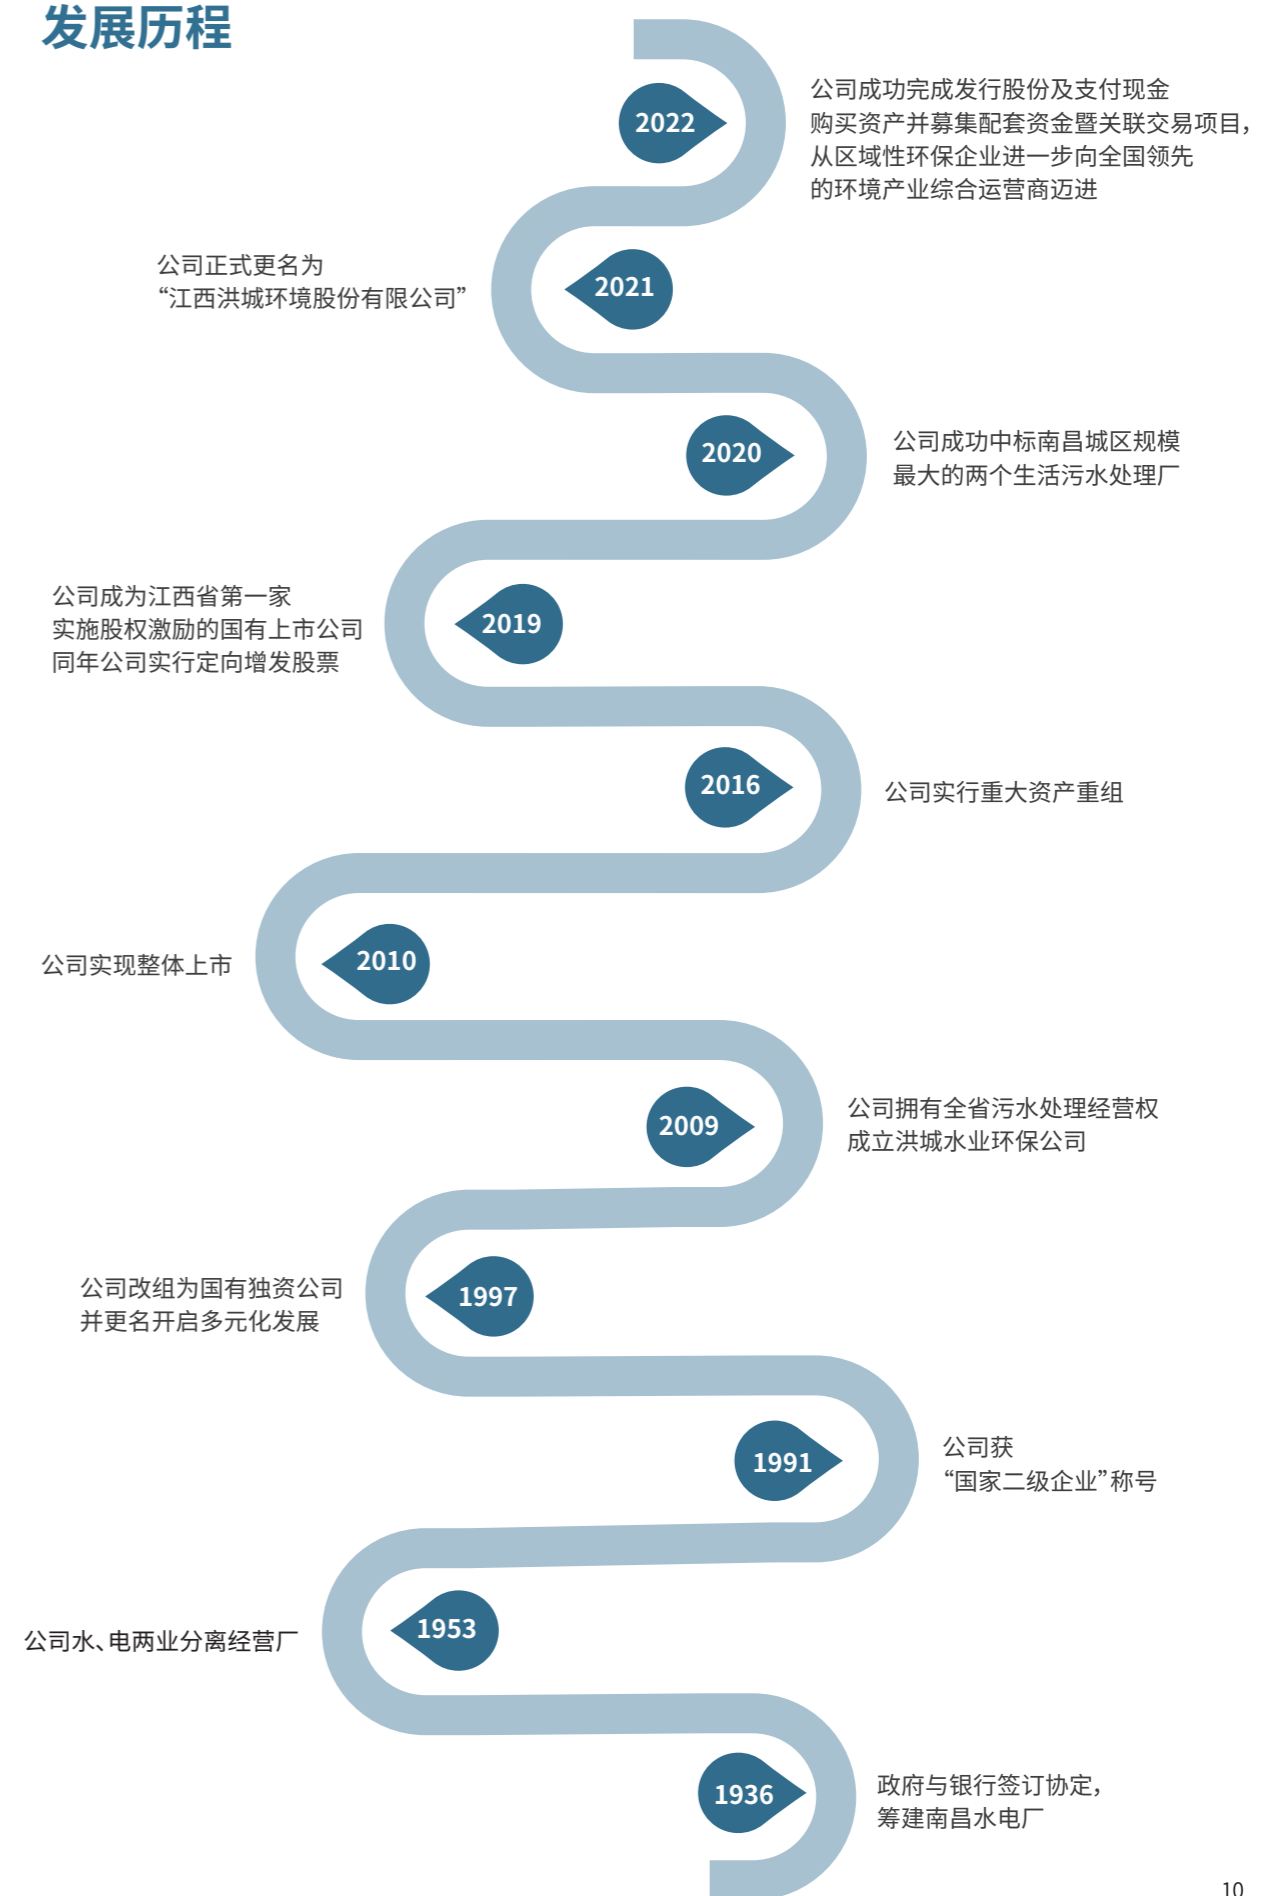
发展历程

2022

公司成功完成发行股份及支付现金购买资产并募集配套资金暨关联交易项目，从区域性环保企业进一步向全国领先的环境产业综合运营商迈进

公司正式更名为“江西洪城环境股份有限公司”

2021

2020

公司成功中标南昌城区规模最大的两个生活污水处理厂

公司成为江西省第一家实施股权激励的国有上市公司同年公司实行定向增发股票

2019

2016

公司实行重大资产重组

公司实现整体上市

2010

2009

公司拥有全省污水处理经营权成立洪城水业环保公司

公司改组为国有独资公司并更名开启多元化发展

1997

1991

公司获“国家二级企业”称号

公司水、电两业分离经营厂

1953

1936

政府与银行签订协定，筹建南昌水电厂

10